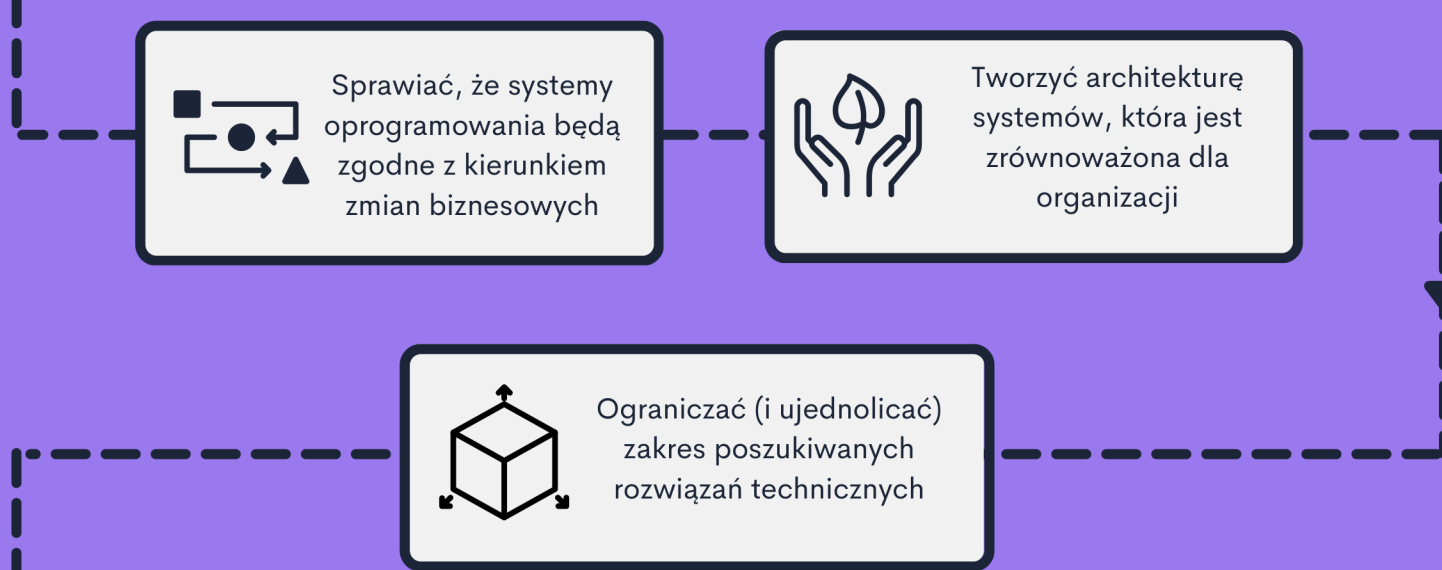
Sprawiać, że systemy oprogramowania będą zgodne z kierunkiem zmian biznesowych

Tworzyć architekturę systemów, która jest zrównoważona dla organizacji

Ograniczać (i ujednolicać) zakres poszukiwanych rozwiązań technicznych